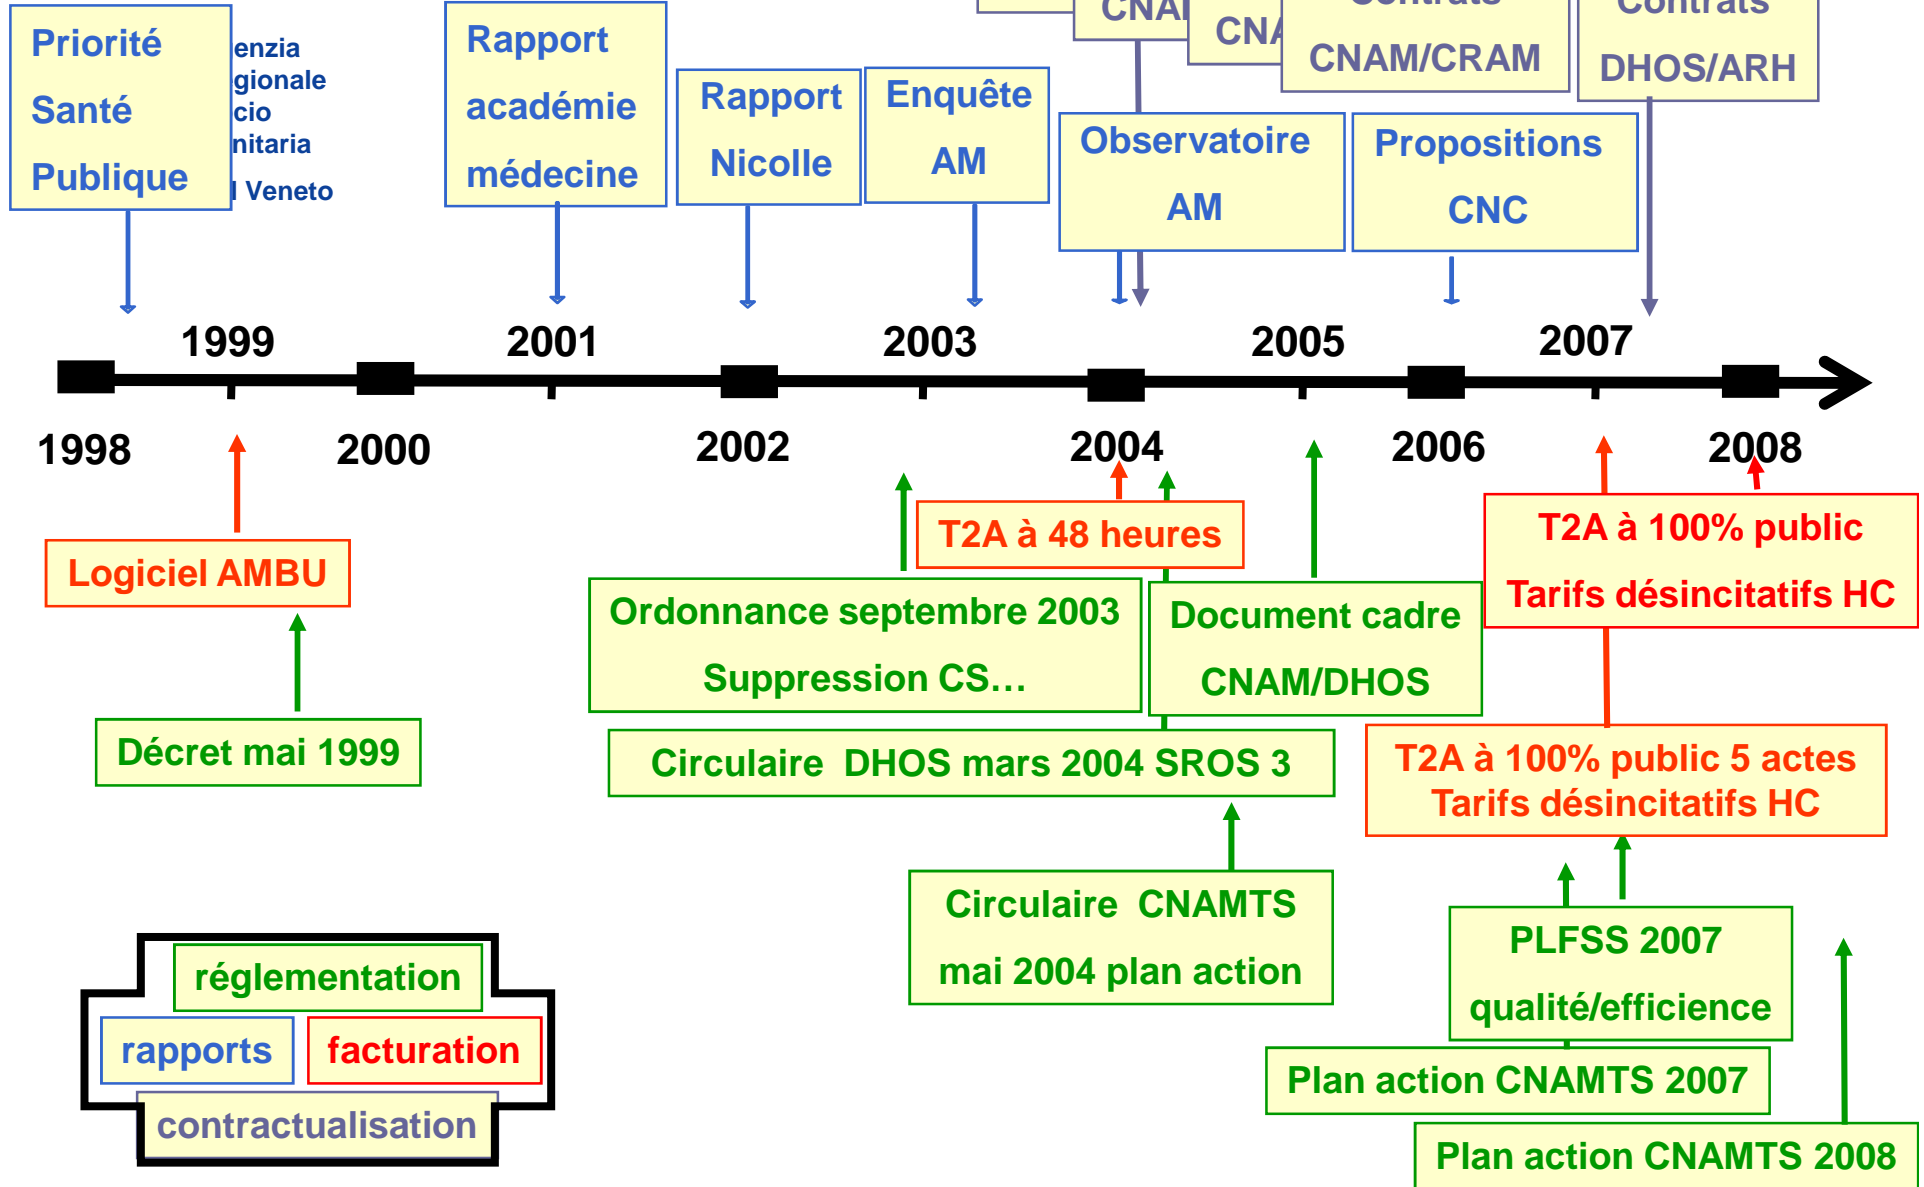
Priorité
Santé
Publique

enzia
gionale
cio
nitaria
l Veneto

Rapport
académie
médecine

Rapport
Nicolle

Enquête
AM

CNA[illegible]

CNA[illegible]

Contrats
CNAM/CRAM

Contrats
DHOS/ARH

Observatoire
AM

Propositions
CNC

1999
2001
2003
2005
2007

1998
2000
2002
2004
2006
2008

Logiciel AMBU

Décret mai 1999

T2A à 48 heures

Ordonnance septembre 2003
Suppression CS…

Document cadre
CNAM/DHOS

Circulaire DHOS mars 2004 SROS 3

Circulaire CNAMTS
mai 2004 plan action

T2A à 100% public
Tarifs désincitatifs HC

T2A à 100% public 5 actes
Tarifs désincitatifs HC

PLFSS 2007
qualité/efficience

Plan action CNAMTS 2007

Plan action CNAMTS 2008

réglementation
rapports
facturation
contractualisation